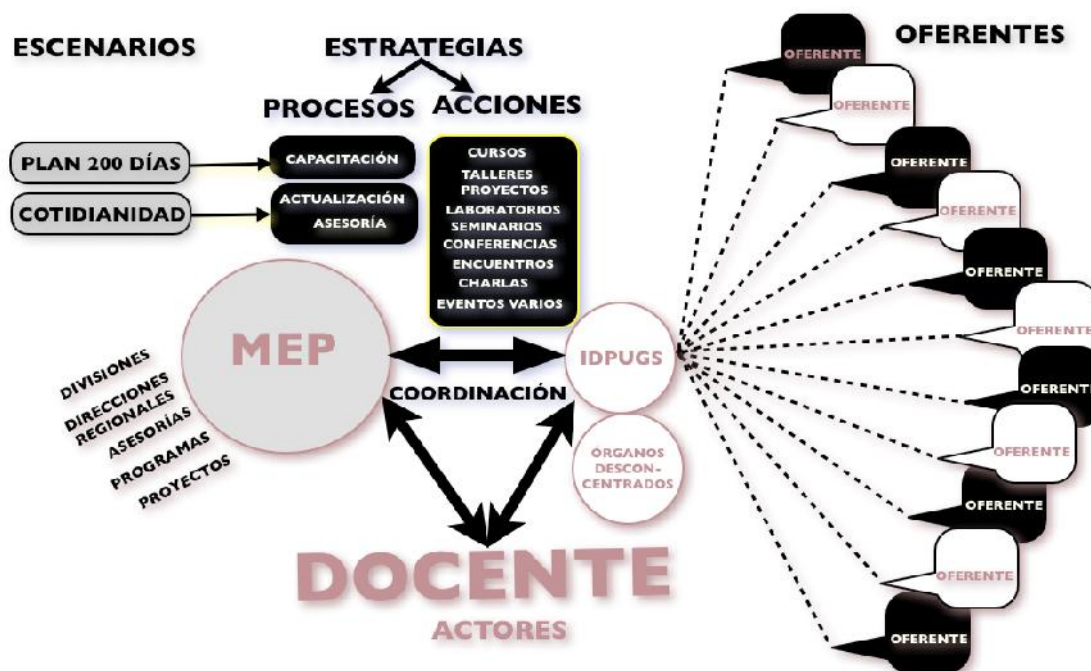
ESCENARIOS

ESTRATEGIAS

PROCESOS ACCIONES

OFERENTES

PLAN 200 DÍAS

COTIDIANIDAD

CAPACITACIÓN

ACTUALIZACIÓN
ASESORÍA

CURSOS
TALLERES
PROYECTOS
LABORATORIOS
SEMINARIOS
CONFERENCIAS
ENCUENTROS
CHARLAS
EVENTOS VARIOS

OFERENTE
OFERENTE
OFERENTE
OFERENTE
OFERENTE
OFERENTE
OFERENTE
OFERENTE
OFERENTE
OFERENTE
OFERENTE

MEP

IDPUGS

COORDINACIÓN

DIVISIONES
DIRECCIONES REGIONALES
ASESORÍAS
PROGRAMAS
PROYECTOS

ÓRGANOS DESCON-CENTRADOS

DOCENTE

ACTORES